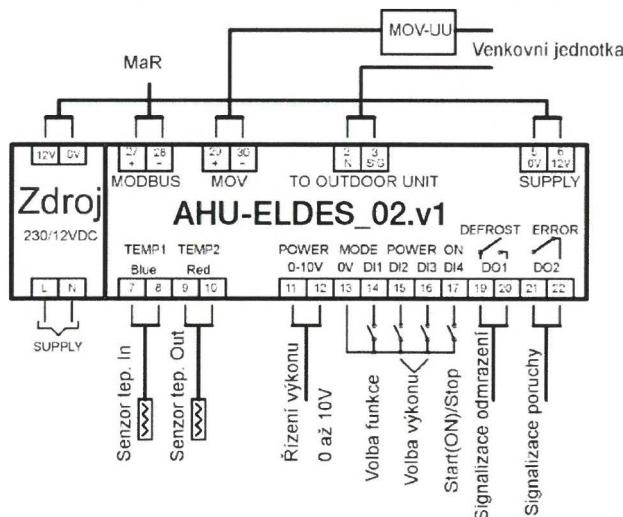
MOV-UU

Venkovni jednotka

MaR

12V 0V

27 + 28 -

29 + 30 -

2 N 3 SIG

4 0V 6 12V

Zdroj

230/12VDC

MODBUS

MOV

TO OUTDOOR UNIT

SUPPLY

AHU-ELDES_02.v1

TEMP1 Blue

TEMP2 Red

POWER 0-10V

MODE 0V DI1

POWER DI2 DI3

ON DI4

DEFROST DO1

ERROR DO2

L N

7 8 9 10

11 12 13 14 15 16 17 19 20 21 22

SUPPLY

Senzor tep. In

Senzor tep. Out

Řízení výkonu

0 až 10V

Volba funkce

Volba výkonu

Start(ON)/Stop

Signalizace odmrazení

Signalizace poruchy